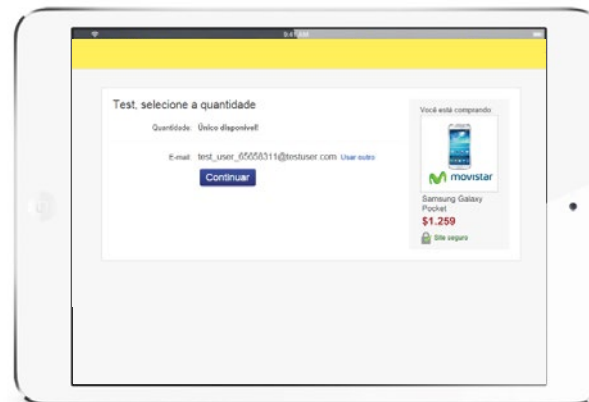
9:41 AM

Test, selecione a quantidade

Quantidade: Único disponível!

E-mail: test_user_65658311@testuser.com Usar outro

Continuar

Você está comprando

movistar

Samsung Galaxy Pocket

$1.259

Site seguro